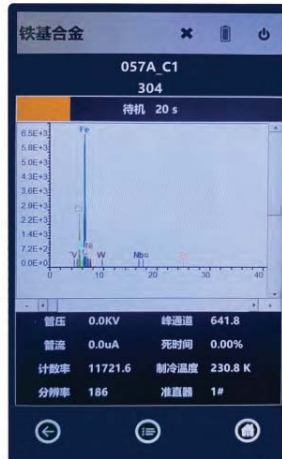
铁基合金

057A_C1
304

待机 20 s

6.5E+3
5.8E+3
5.0E+3
4.3E+3
3.6E+3
2.9E+3
2.2E+3
1.4E+3
7.2E+2
0.0E+0

Fe
Ni
V
W
Nb

0
10
20
30
40

| 管压 | 0.0KV | 峰通道 | 641.8 |
|---|---|---|---|
| 管流 | 0.0uA | 死时间 | 0.00% |
| 计数率 | 11721.6 | 制冷温度 | 230.8 K |
| 分辨率 | 186 | 准直器 | 1# |